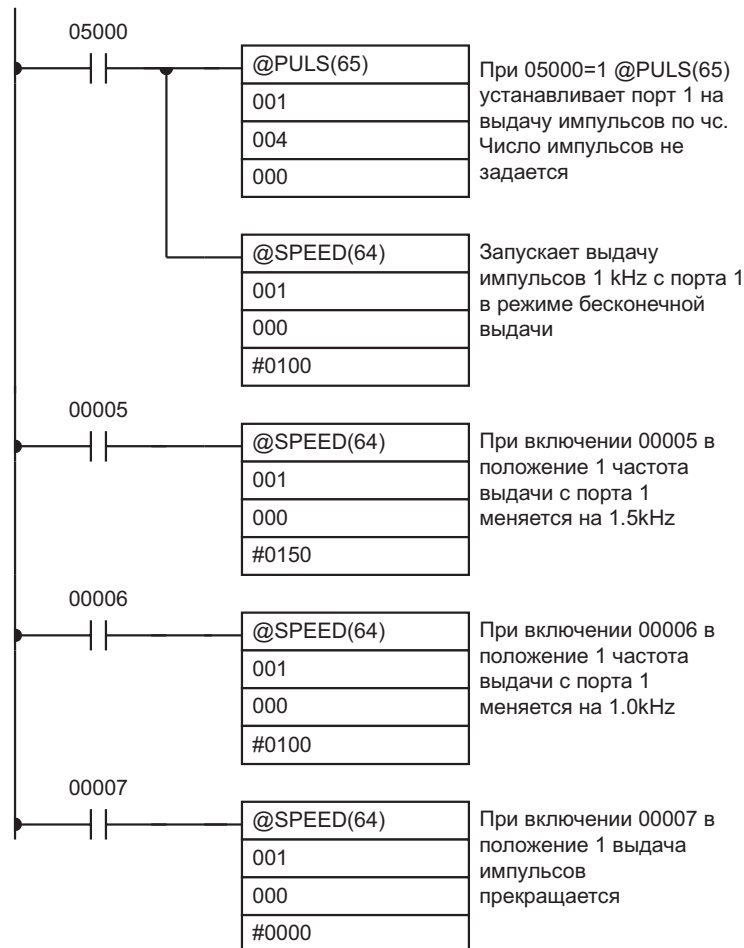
05000

@PULS(65)
001
004
000

При 05000=1 @PULS(65) устанавливает порт 1 на выдачу импульсов по чс. Число импульсов не задается

@SPEED(64)
001
000
#0100

Запускает выдачу импульсов 1 kHz с порта 1 в режиме бесконечной выдачи

00005

@SPEED(64)
001
000
#0150

При включении 00005 в положение 1 частота выдачи с порта 1 меняется на 1.5kHz

00006

@SPEED(64)
001
000
#0100

При включении 00006 в положение 1 частота выдачи с порта 1 меняется на 1.0kHz

00007

@SPEED(64)
001
000
#0000

При включении 00007 в положение 1 выдача импульсов прекращается